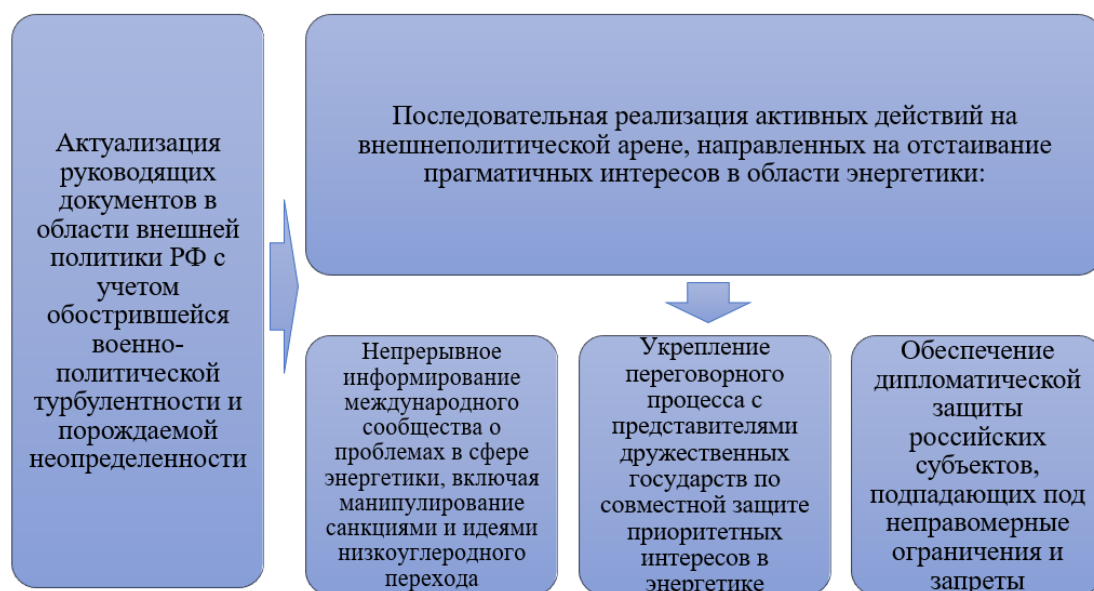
Актуализация руководящих документов в области внешней политики РФ с учетом обострившейся военно-политической турбулентности и порождаемой неопределенности

Последовательная реализация активных действий на внешнеполитической арене, направленных на отстаивание прагматичных интересов в области энергетики:

Непрерывное информирование международного сообщества о проблемах в сфере энергетики, включая манипулирование санкциями и идеями низкоуглеродного перехода

Укрепление переговорного процесса с представителями дружественных государств по совместной защите приоритетных интересов в энергетике

Обеспечение дипломатической защиты российских субъектов, подпадающих под неправомерные ограничения и запреты